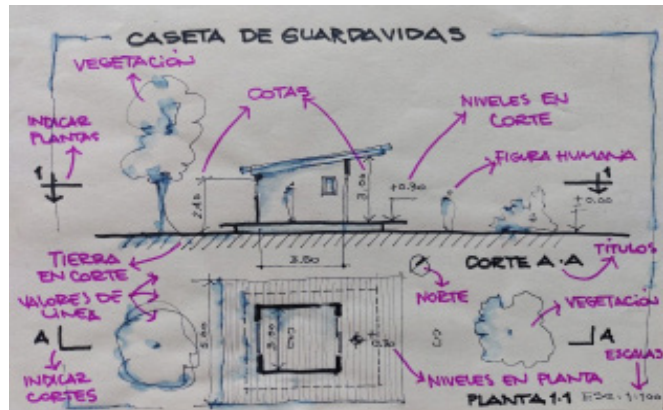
CASETA DE GUARDAVIDAS

VEGETACIÓN

INDICAR PLANTAS

COTAS

NIVELES EN CORTE

FIGURA HUMANA

1

1

2.40

3.00

+0.30

± 0.00

3.80

TIERRA EN CORTE

CORTE A-A

TÍTULOS

VALORES DE LÍNEA

NORTE

VEGETACIÓN

A

A

5.80

2.50

+0.30

INDICAR CORTES

NIVELES EN PLANTA

ESCALAS

PLANTA 1-1

ESC: 1:100